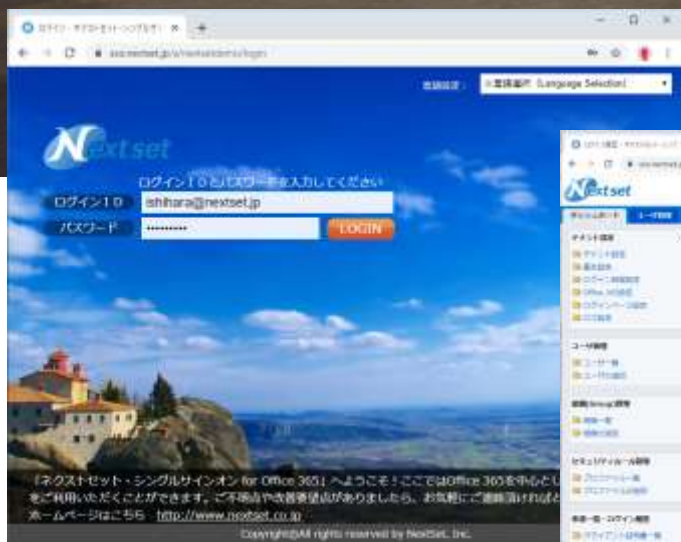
Nextset

ログインIDとパスワードを入力してください

ログインID ishihara@nextset.jp

パスワード ••••••••••

LOGIN

言語選択 (Language Selection)

『ネクストセット・シングルサインオン for Office 365』へようこそ！ここではOffice 365を中心とし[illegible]をご利用いただくことができます。ご不明点や改善要望点がありましたら、お気軽にご連絡頂ければ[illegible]

ホームページはこちら http://www.nextset.co.jp

Copyright(c)All rights reserved by NextSet, Inc.

Nextset

テナント設定

ユーザ管理

セキュリティルール設定